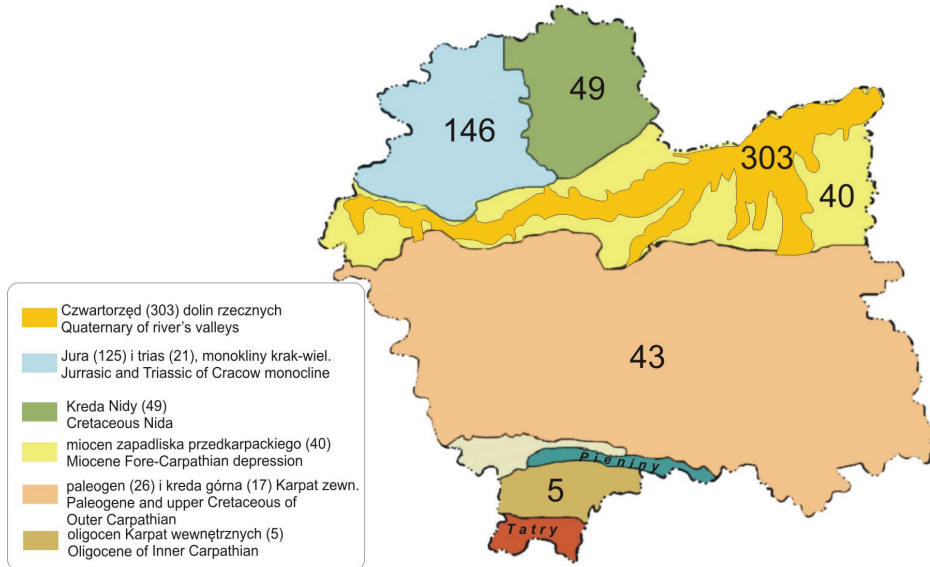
49

146

303

40

43

Pieniny

5

Tatry

Czwartorzęd (303) dolin rzecznych
Quaternary of river's valleys

Jura (125) i trias (21), monokliny krak-wiel.
Jurrasic and Triassic of Cracow monocline

Kreda Nidy (49)
Cretaceous Nida

miocen zapadliska przedkarpackiego (40)
Miocene Fore-Carpathian depression

paleogen (26) i kreda górna (17) Karpat zewn.
Paleogene and upper Cretaceous of Outer Carpathian

oligocen Karpat wewnętrznych (5)
Oligocene of Inner Carpathian